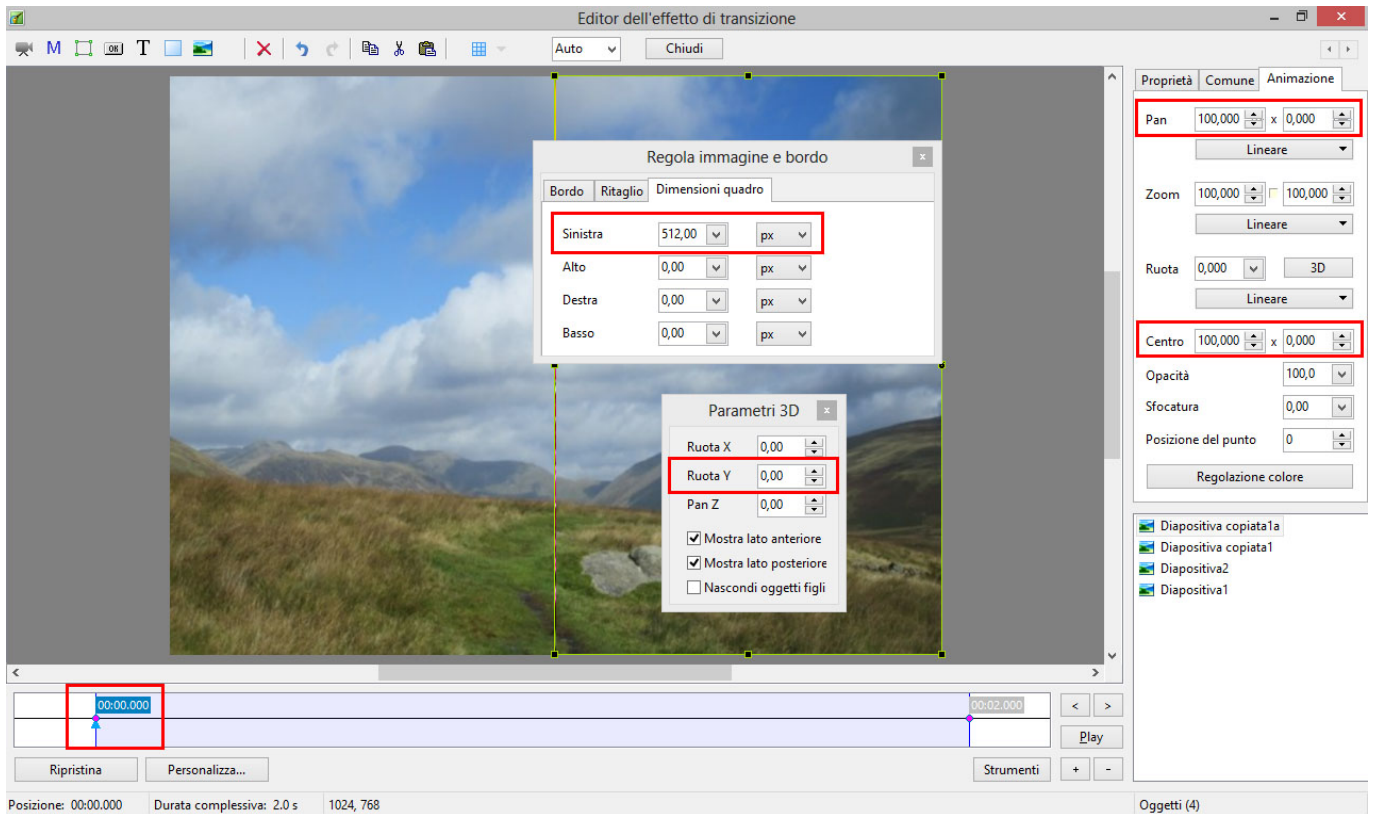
Editor dell'effetto di transizione

M T Auto Chiudi

Proprietà Comune Animazione

Pan 100,000 x 0,000
Lineare
Zoom 100,000 100,000
Lineare
Ruota 0,000 3D
Lineare
Centro 100,000 x 0,000
Opacità 100,0
Sfocatura 0,00
Posizione del punto 0
Regolazione colore

Diapositiva copiata1a
Diapositiva copiata1
Diapositiva2
Diapositiva1

Regola immagine e bordo
Bordo Ritaglio Dimensioni quadro
Sinistra 512,00 px
Alto 0,00 px
Destra 0,00 px
Basso 0,00 px

Parametri 3D
Ruota X 0,00
Ruota Y 0,00
Pan Z 0,00
Mostra lato anteriore
Mostra lato posteriore
Nascondi oggetti figli

00:00.000
00:02.000
< >
Play
Ripristina Personalizza... Strumenti + -

Posizione: 00:00.000 Durata complessiva: 2.0 s 1024, 768 Oggetti (4)